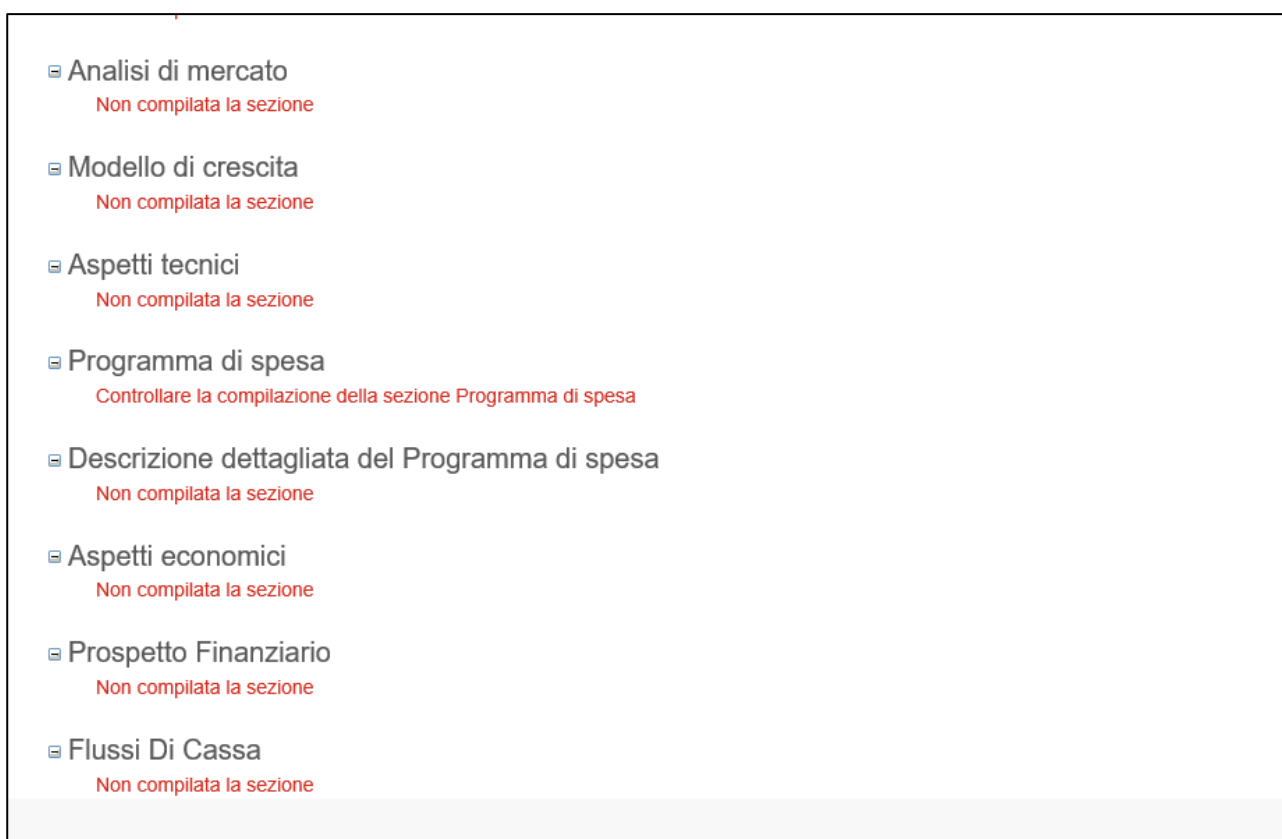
Analisi di mercato
Non compilata la sezione

Modello di crescita
Non compilata la sezione

Aspetti tecnici
Non compilata la sezione

Programma di spesa
Controllare la compilazione della sezione Programma di spesa

Descrizione dettagliata del Programma di spesa
Non compilata la sezione

Aspetti economici
Non compilata la sezione

Prospetto Finanziario
Non compilata la sezione

Flussi Di Cassa
Non compilata la sezione